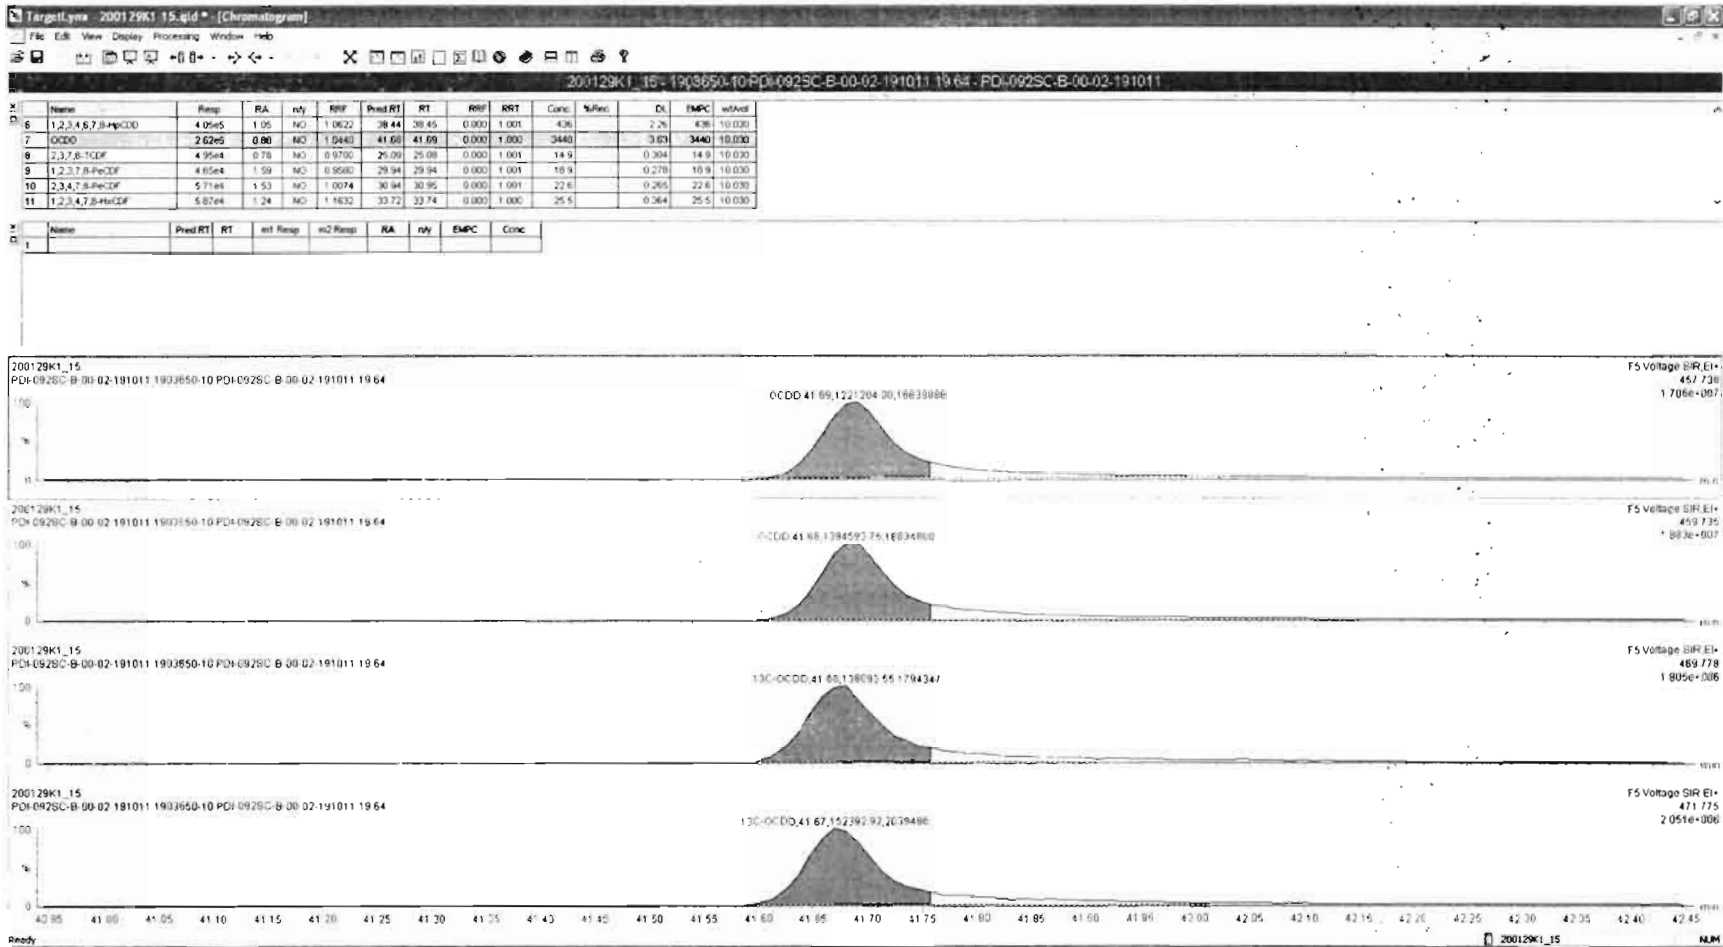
TargetLynx - 200129K1 15.qld * - [Chromatogram]

File Edit View Display Processing Window Help

200129K1_15 - 1903650-10 PDI-092SC-B-00-02-191011 19.64 - PDI-092SC-B-00-02-191011

| # | Name | Resp | RA | n/y | RRF | Pred.RT | RT | RRF | RRT | Conc. | %Rec | DL | EMPC | wt/vol |
|---|---|---|---|---|---|---|---|---|---|---|---|---|---|---|
| 6 | 1,2,3,4,6,7,8-HpCDD | 4.05e5 | 1.05 | NO | 1.0622 | 38.44 | 38.45 | 0.000 | 1.001 | 436 | | 2.26 | 436 | 10.030 |
| 7 | OCDD | 2.62e5 | 0.88 | NO | 1.0440 | 41.68 | 41.69 | 0.000 | 1.000 | 3440 | | 3.63 | 3440 | 10.030 |
| 8 | 2,3,7,8-TCDF | 4.95e4 | 0.78 | NO | 0.9700 | 25.09 | 25.08 | 0.000 | 1.001 | 14.9 | | 0.304 | 14.9 | 10.030 |
| 9 | 1,2,3,7,8-PeCDF | 4.65e4 | 1.59 | NO | 0.9580 | 29.94 | 29.94 | 0.000 | 1.001 | 18.9 | | 0.278 | 18.9 | 10.030 |
| 10 | 2,3,4,7,8-PeCDF | 5.71e4 | 1.53 | NO | 1.0074 | 30.94 | 30.95 | 0.000 | 1.001 | 22.6 | | 0.265 | 22.6 | 10.030 |
| 11 | 1,2,3,4,7,8-HxCDF | 5.87e4 | 1.24 | NO | 1.1632 | 33.72 | 33.74 | 0.000 | 1.000 | 25.5 | | 0.364 | 25.5 | 10.030 |

| # | Name | Pred.RT | RT | m1 Resp | m2 Resp | RA | n/y | EMPC | Conc |
|---|---|---|---|---|---|---|---|---|---|
| 1 | | | | | | | | | |

200129K1_15
PDI-092SC-B-00-02-191011 1903650-10 PDI-092SC-B-00-02-191011 19.64
F5 Voltage SIR,EI+
457.738
1.706e+007
OCDD 41.69,1221204.00,16633886
100
%
0
min

200129K1_15
PDI-092SC-B-00-02-191011 1903650-10 PDI-092SC-B-00-02-191011 19.64
F5 Voltage SIR,EI+
459.735
1.883e+007
OCDD 41.68,1394593.75,18834800
100
%
0
min

200129K1_15
PDI-092SC-B-00-02-191011 1903650-10 PDI-092SC-B-00-02-191011 19.64
F5 Voltage SIR,EI+
469.778
1.805e+006
13C-OCDD,41.68,138093.55,1794347
100
%
0
min

200129K1_15
PDI-092SC-B-00-02-191011 1903650-10 PDI-092SC-B-00-02-191011 19.64
F5 Voltage SIR,EI+
471.775
2.051e+006
13C-OCDD,41.67,152392.92,2039486
100
%
0
min

40.95 41.00 41.05 41.10 41.15 41.20 41.25 41.30 41.35 41.40 41.45 41.50 41.55 41.60 41.65 41.70 41.75 41.80 41.85 41.90 41.95 42.00 42.05 42.10 42.15 42.20 42.25 42.30 42.35 42.40 42.45

Ready 200129K1_15 NUM